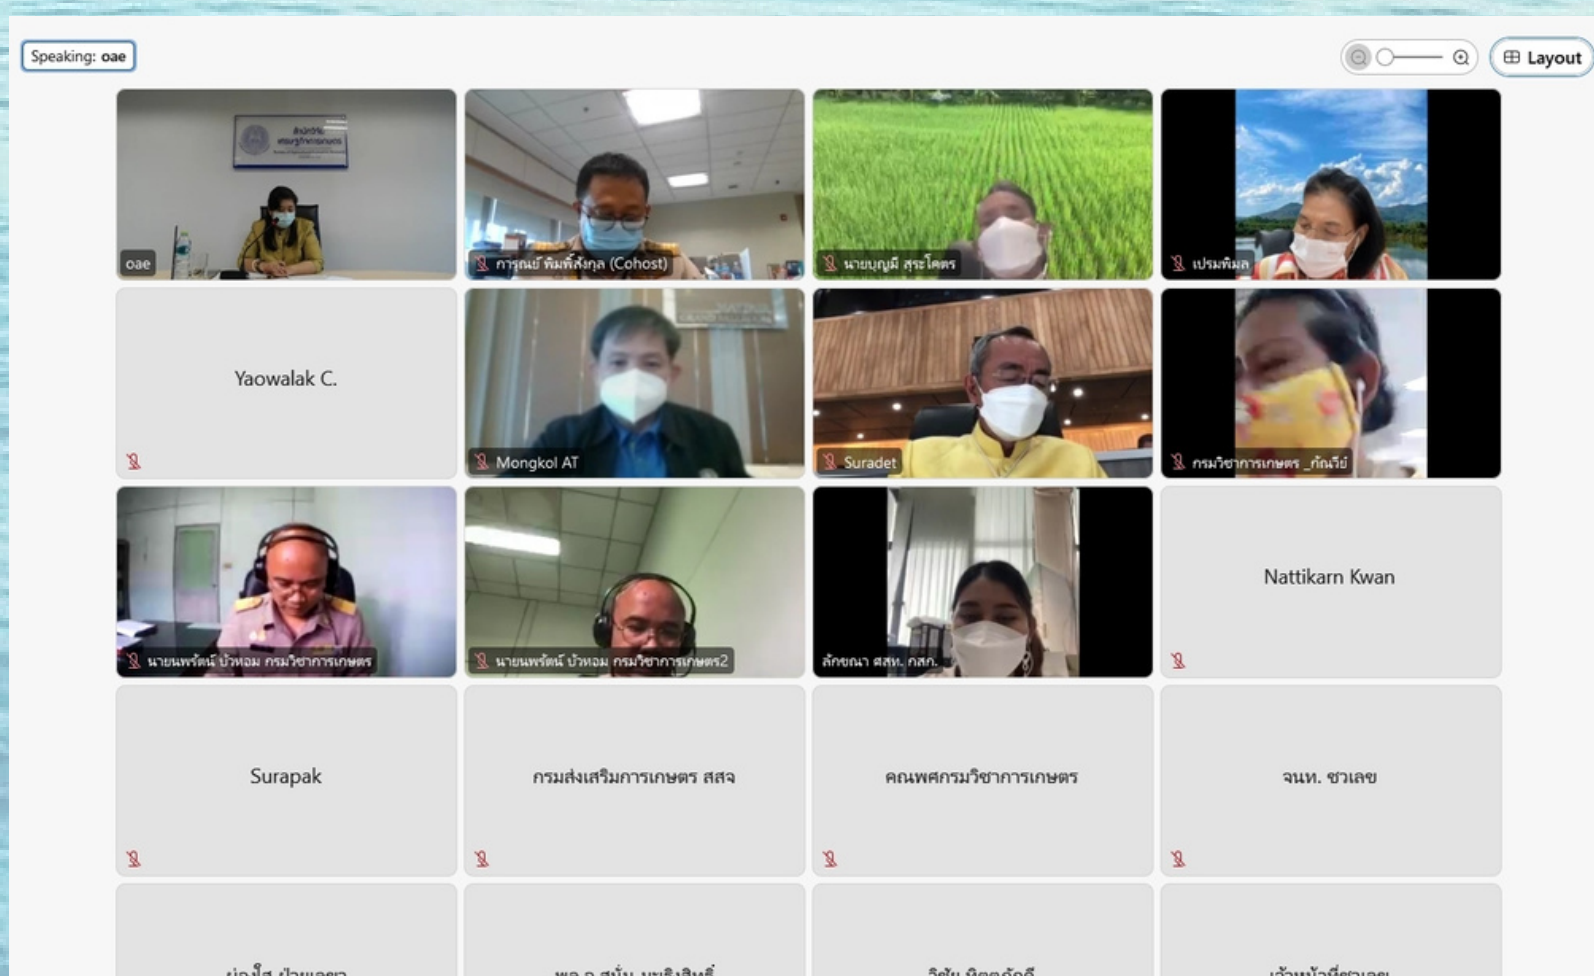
Speaking: oae

Layout

oae

การุณย์ พิมพ์สังกุล (Cohost)

นายบุญมี สุระโคตร

เปรมหิมล

Yaowalak C.

Mongkol AT

Suradet

กรมวิชาการเกษตร _ภัณวีย์

นายนพรัตน์ บัวหอม กรมวิชาการเกษตร

นายนพรัตน์ บัวหอม กรมวิชาการเกษตร2

ลักขณา ศสท. กสก.

Nattikarn Kwan

Surapak

กรมส่งเสริมการเกษตร สสจ

คณพศกรมวิชาการเกษตร

จนท. ชาวเลข

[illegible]

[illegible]

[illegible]

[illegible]